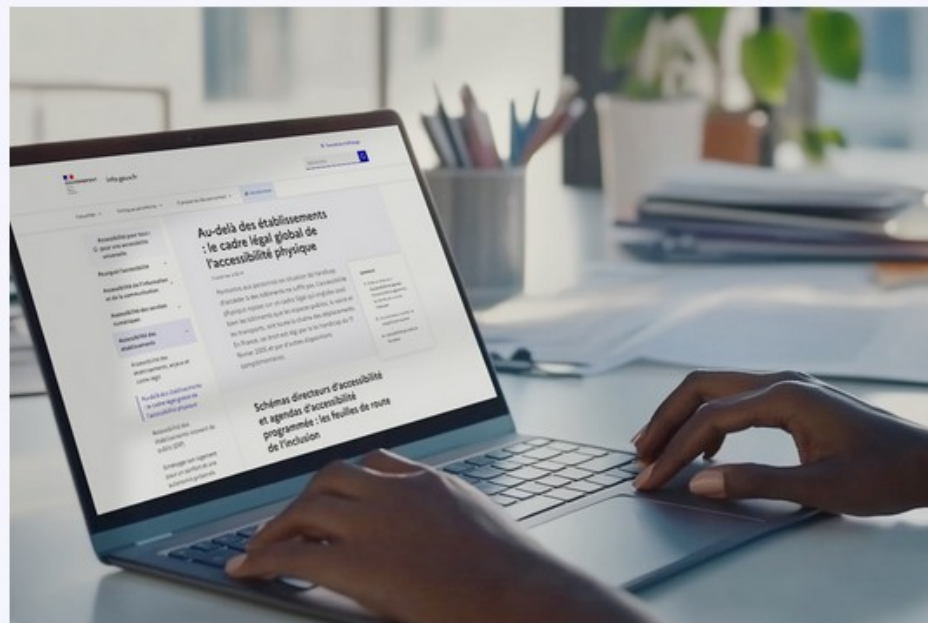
info.gouv.fr

Accessibilité pour tous : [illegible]

Pourquoi l'accessibilité

Accessibilité de l'information et de la communication

Accessibilité des services numériques

Accessibilité des établissements

Au-delà des établissements : le cadre légal global de l'accessibilité physique

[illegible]

Au-delà des établissements : le cadre légal global de l'accessibilité physique

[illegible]

Schémas directeurs d'accessibilité et agendas d'accessibilité programmée : les feuilles de route de l'inclusion